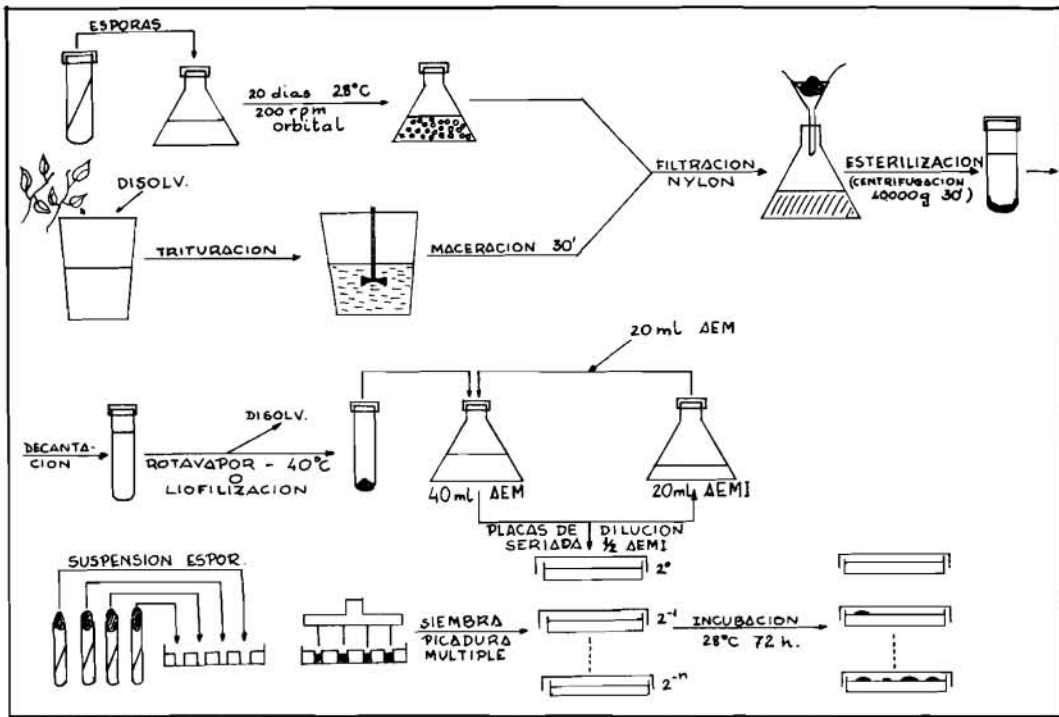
ESPORAS

20 dias 28°C
200 rpm
orbital

DISOLV.

TRITURACION

MACERACION 30'

FILTRACION
NYLON

ESTERILIZACION
(CENTRIFUGACION
40000g 30')

20 ml ΔEM

DISOLV.

DECANTACION

ROTAVAPOR - 40°C
O
LIOFILIZACION

40 ml ΔEM

20ml ΔEMI

PLACAS DE DILUCION
SERIADA ½ ΔEMI

$2^{0}$

SUSPENSION ESPOR.

SIEMBRA
PICADURA
MULTIPLE

$2^{-1}$

INCUBACION
28°C 72 h.

$2^{-n}$